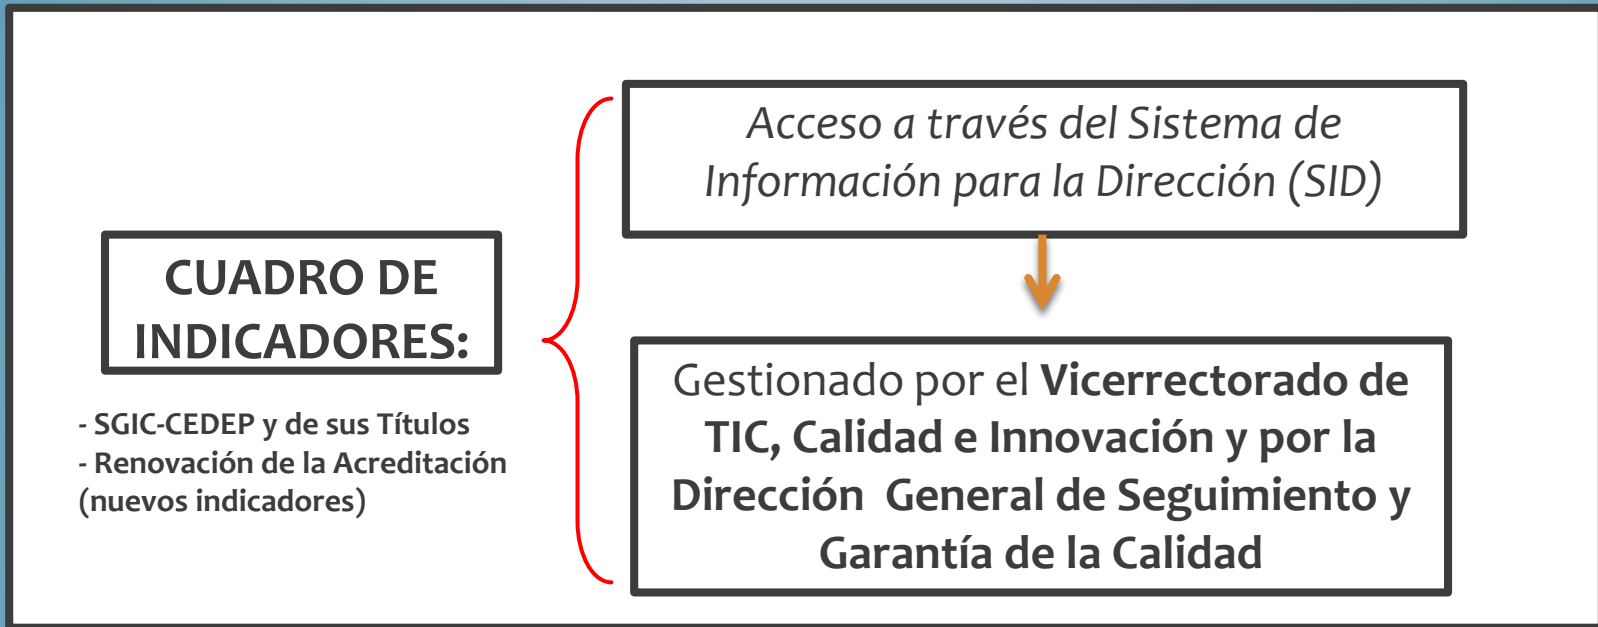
CUADRO DE INDICADORES:

- SGIC-CEDEP y de sus Títulos
- Renovación de la Acreditación (nuevos indicadores)

Acceso a través del Sistema de Información para la Dirección (SID)

Gestionado por el Vicerrectorado de TIC, Calidad e Innovación y por la Dirección General de Seguimiento y Garantía de la Calidad